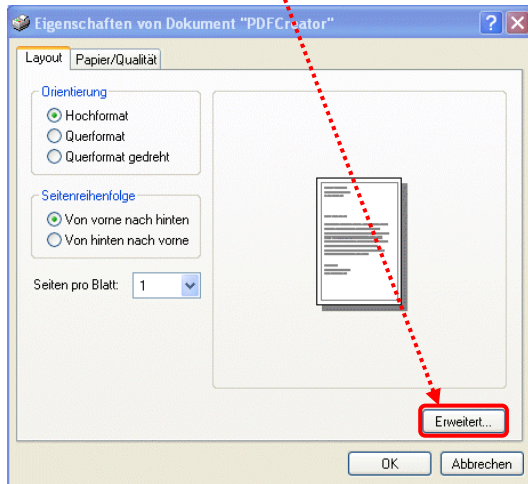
Eigenschaften von Dokument "PDFCreator"

?

X

Layout

Papier/Qualität

Orientierung

Hochformat

Querformat

Querformat gedreht

Seitenreihenfolge

Von vorne nach hinten

Von hinten nach vorne

Seiten pro Blatt:

1

Erweitert...

OK

Abbrechen